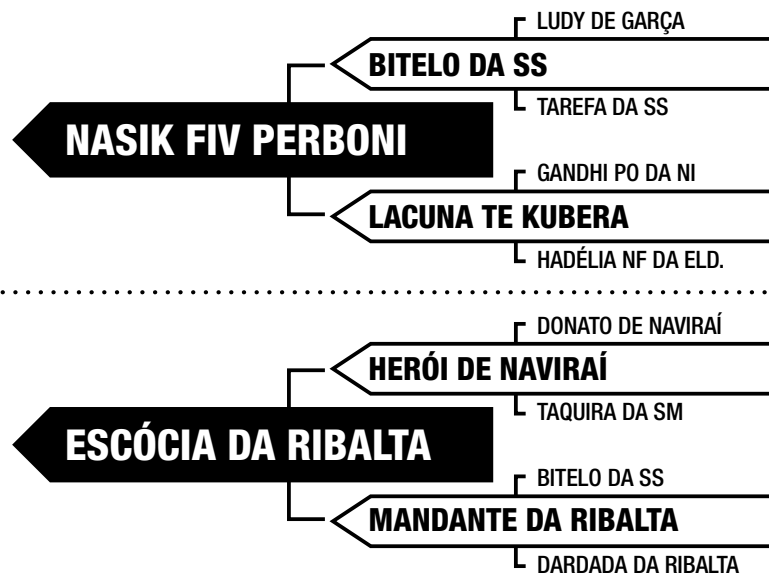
LUDY DE GARÇA
BITELO DA SS
TAREFA DA SS
NASIK FIV PERBONI
GANDHI PO DA NI
LACUNA TE KUBERA
HADÉLIA NF DA ELD.

DONATO DE NAVIRAÍ
HERÓI DE NAVIRAÍ
TAQUIRA DA SM
ESCÓCIA DA RIBALTA
BITELO DA SS
MANDANTE DA RIBALTA
DARDADA DA RIBALTA